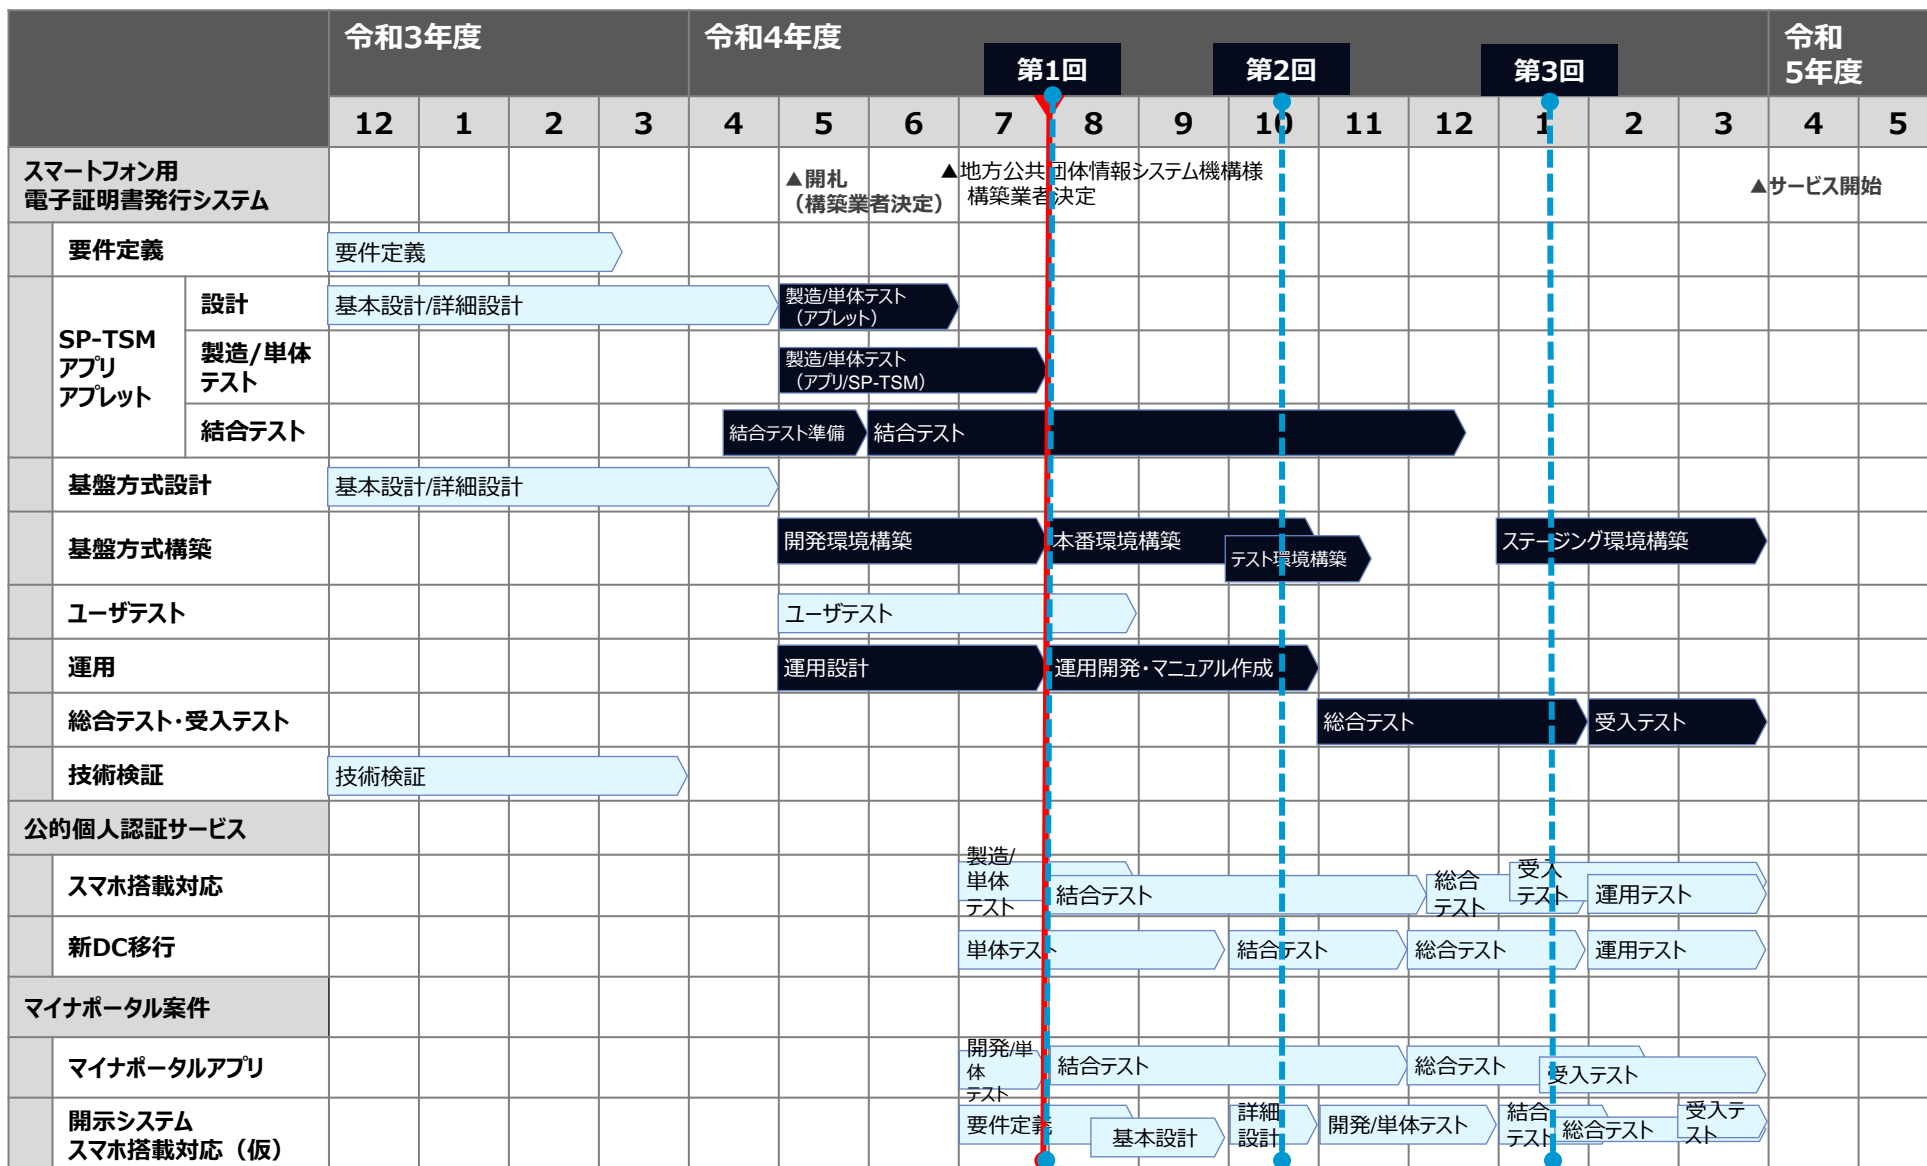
| | | 令和3年度 | | | | 令和4年度 | | | | | | | | | | | | 令和5年度 | |
|---|---|---|---|---|---|---|---|---|---|---|---|---|---|---|---|---|---|---|---|
| | | 12 | 1 | 2 | 3 | 4 | 5 | 6 | 7 | 8 | 9 | 10 | 11 | 12 | 1 | 2 | 3 | 4 | 5 |

第1回 第2回 第3回

スマートフォン用電子証明書発行システム
▲開札（構築業者決定）
▲地方公共団体情報システム機構様構築業者決定
▲サービス開始

要件定義: 要件定義

SP-TSM アプリ アプレット
設計: 基本設計/詳細設計、製造/単体テスト（アプレット）
製造/単体テスト: 製造/単体テスト（アプリ/SP-TSM）
結合テスト: 結合テスト準備、結合テスト

基盤方式設計: 基本設計/詳細設計

基盤方式構築: 開発環境構築、本番環境構築、テスト環境構築、ステージング環境構築

ユーザテスト: ユーザテスト

運用: 運用設計、運用開発・マニュアル作成

総合テスト・受入テスト: 総合テスト、受入テスト

技術検証: 技術検証

公的個人認証サービス

スマホ搭載対応: 製造/単体テスト、結合テスト、総合テスト、受入テスト、運用テスト

新DC移行: 単体テスト、結合テスト、総合テスト、運用テスト

マイナポータル案件

マイナポータルアプリ: 開発/単体テスト、結合テスト、総合テスト、受入テスト

開示システム スマホ搭載対応（仮）: 要件定義、基本設計、詳細設計、開発/単体テスト、結合テスト、総合テスト、受入テスト